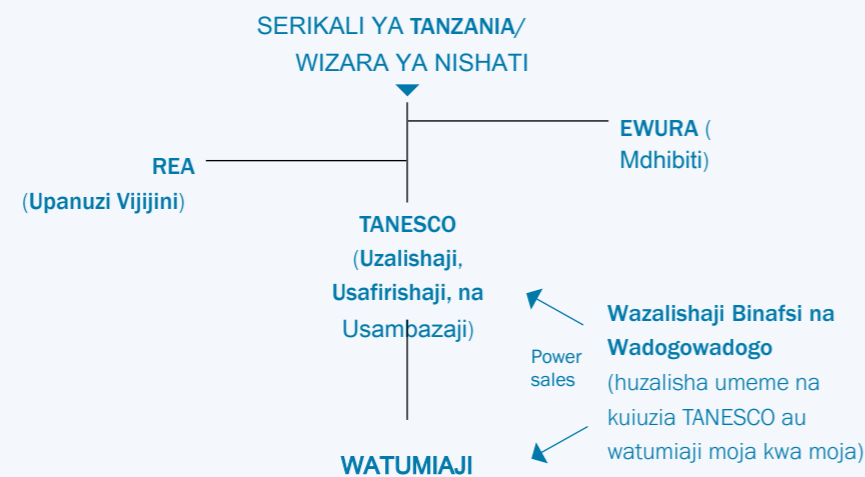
SERIKALI YA TANZANIA/
WIZARA YA NISHATI

EWURA (
Mdhibiti)

REA
(Upanuzi Vijijini)

TANESCO
(Uzalishaji,
Usafirishaji, na
Usambazaji)

Power
sales

Wazalishaji Binafsi na
Wadogowadogo
(huzalisha umeme na
kuiuzia TANESCO au
watumiaji moja kwa moja)

WATUMIAJI